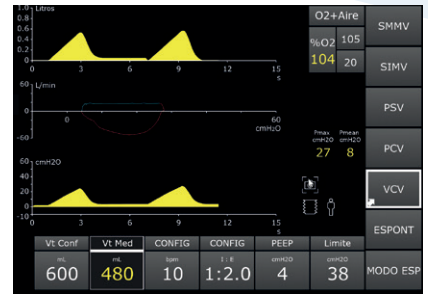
Litros
0
0 3 6 9 12 15
s

60 L/min
0
-60
0 60
cmH2O

60 cmH2O
30
20
10
0
-10
0 3 6 9 12 15
s

O2+Aire
%O2 105
104 20

Pmax cmH2O 27
Pmean cmH2O 8

SMMV
SIMV
PSV
PCV
VCV
ESPONT
MODO ESP

| Vt Conf | Vt Med | CONFIG | CONFIG | PEEP | Limite |
|---|---|---|---|---|---|
| mL 600 | mL 480 | lpm 10 | I : E 1:2.0 | cmH2O 4 | cmH2O 38 |